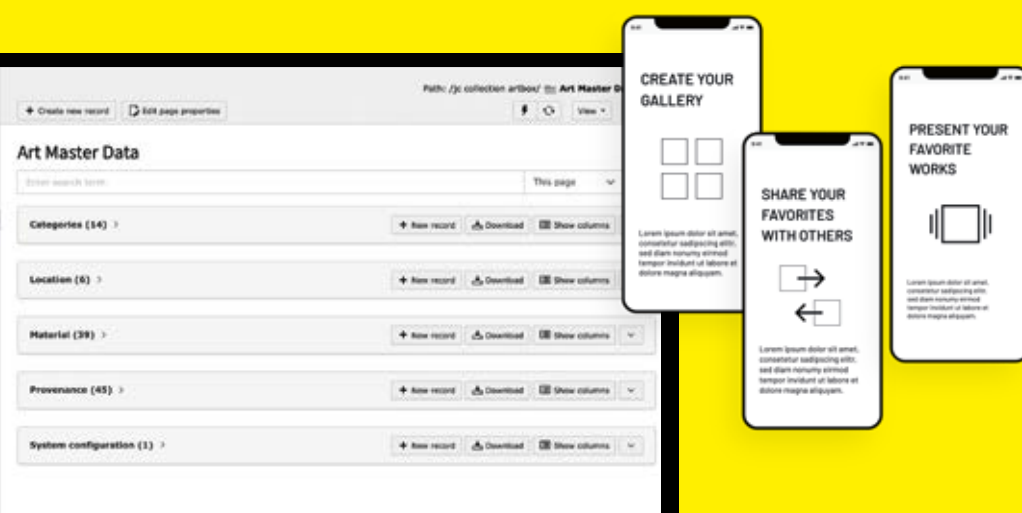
Path: /jc collection artbox/ Art Master D

+ Create new record | Edit page properties

View

Art Master Data

Enter search term

This page

Categories (14) >

+ New record | Download | Show columns

Location (6) >

+ New record | Download | Show columns

Material (39) >

+ New record | Download | Show columns

Provenance (45) >

+ New record | Download | Show columns

System configuration (1) >

+ New record | Download | Show columns

CREATE YOUR GALLERY

Lorem ipsum dolor sit amet, consetetur sadipscing elitr, sed diam nonumy eirmod tempor invidunt ut labore et dolore magna aliquyam.

SHARE YOUR FAVORITES WITH OTHERS

Lorem ipsum dolor sit amet, consetetur sadipscing elitr, sed diam nonumy eirmod tempor invidunt ut labore et dolore magna aliquyam.

PRESENT YOUR FAVORITE WORKS

Lorem ipsum dolor sit amet, consetetur sadipscing elitr, sed diam nonumy eirmod tempor invidunt ut labore et dolore magna aliquyam.